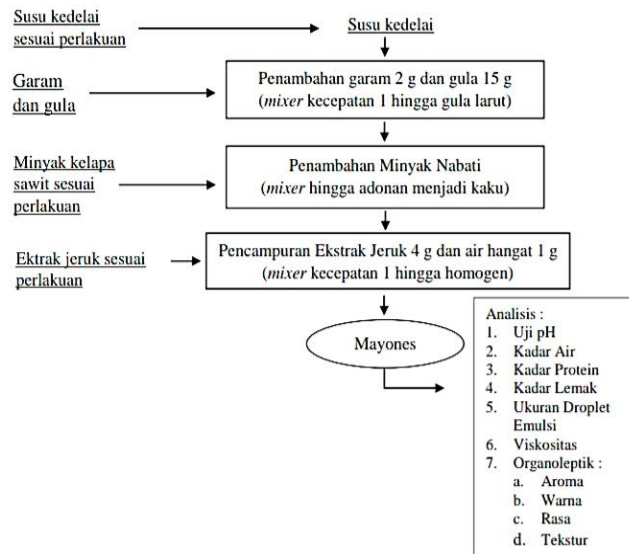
Susu kedelai sesuai perlakuan

Susu kedelai

Garam dan gula

Penambahan garam 2 g dan gula 15 g (*mixer* kecepatan 1 hingga gula larut)

Minyak kelapa sawit sesuai perlakuan

Penambahan Minyak Nabati (*mixer* hingga adonan menjadi kaku)

Ektrak jeruk sesuai perlakuan

Pencampuran Ekstrak Jeruk 4 g dan air hangat 1 g (*mixer* kecepatan 1 hingga homogen)

Mayones

Analisis :
1. Uji pH
2. Kadar Air
3. Kadar Protein
4. Kadar Lemak
5. Ukuran Droplet Emulsi
6. Viskositas
7. Organoleptik :
a. Aroma
b. Warna
c. Rasa
d. Tekstur